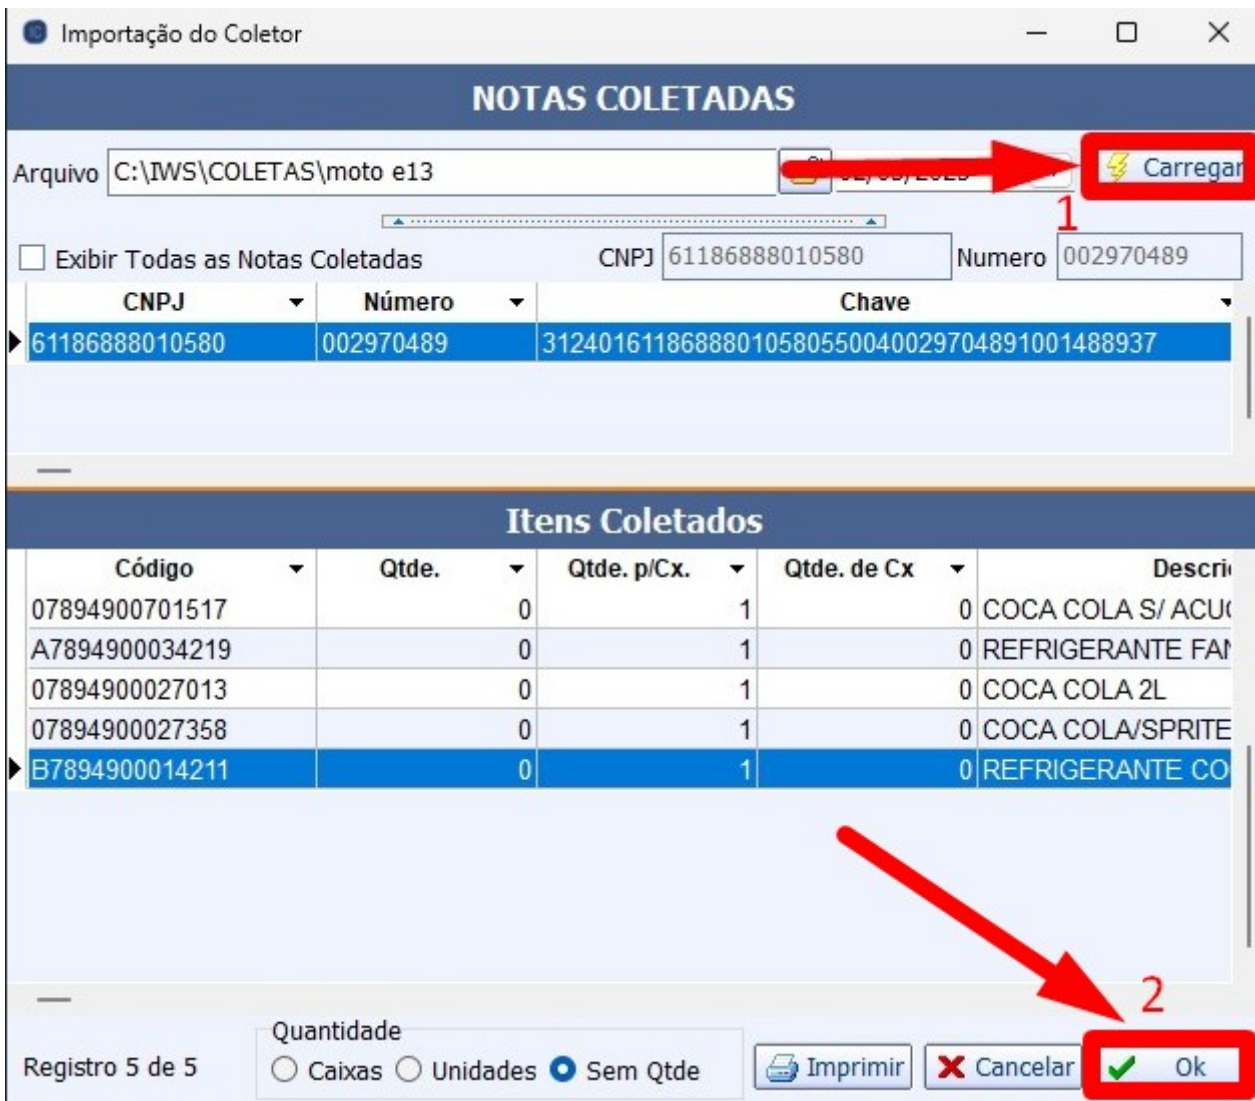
Importação do Coletor

NOTAS COLETADAS

Arquivo C:\IWS\COLETAS\moto e13 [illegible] Carregar

1

Exibir Todas as Notas Coletadas CNPJ 61186888010580 Numero 002970489

| CNPJ | Número | Chave |
|---|---|---|
| 61186888010580 | 002970489 | 31240161186888010580550040029704891001488937 |

Itens Coletados

| Código | Qtde. | Qtde. p/Cx. | Qtde. de Cx | Descri |
|---|---|---|---|---|
| 07894900701517 | 0 | 1 | 0 | COCA COLA S/ ACU |
| A7894900034219 | 0 | 1 | 0 | REFRIGERANTE FA |
| 07894900027013 | 0 | 1 | 0 | COCA COLA 2L |
| 07894900027358 | 0 | 1 | 0 | COCA COLA/SPRITE |
| B7894900014211 | 0 | 1 | 0 | REFRIGERANTE CO |

2

Registro 5 de 5

Quantidade
Caixas Unidades Sem Qtde

Imprimir Cancelar Ok